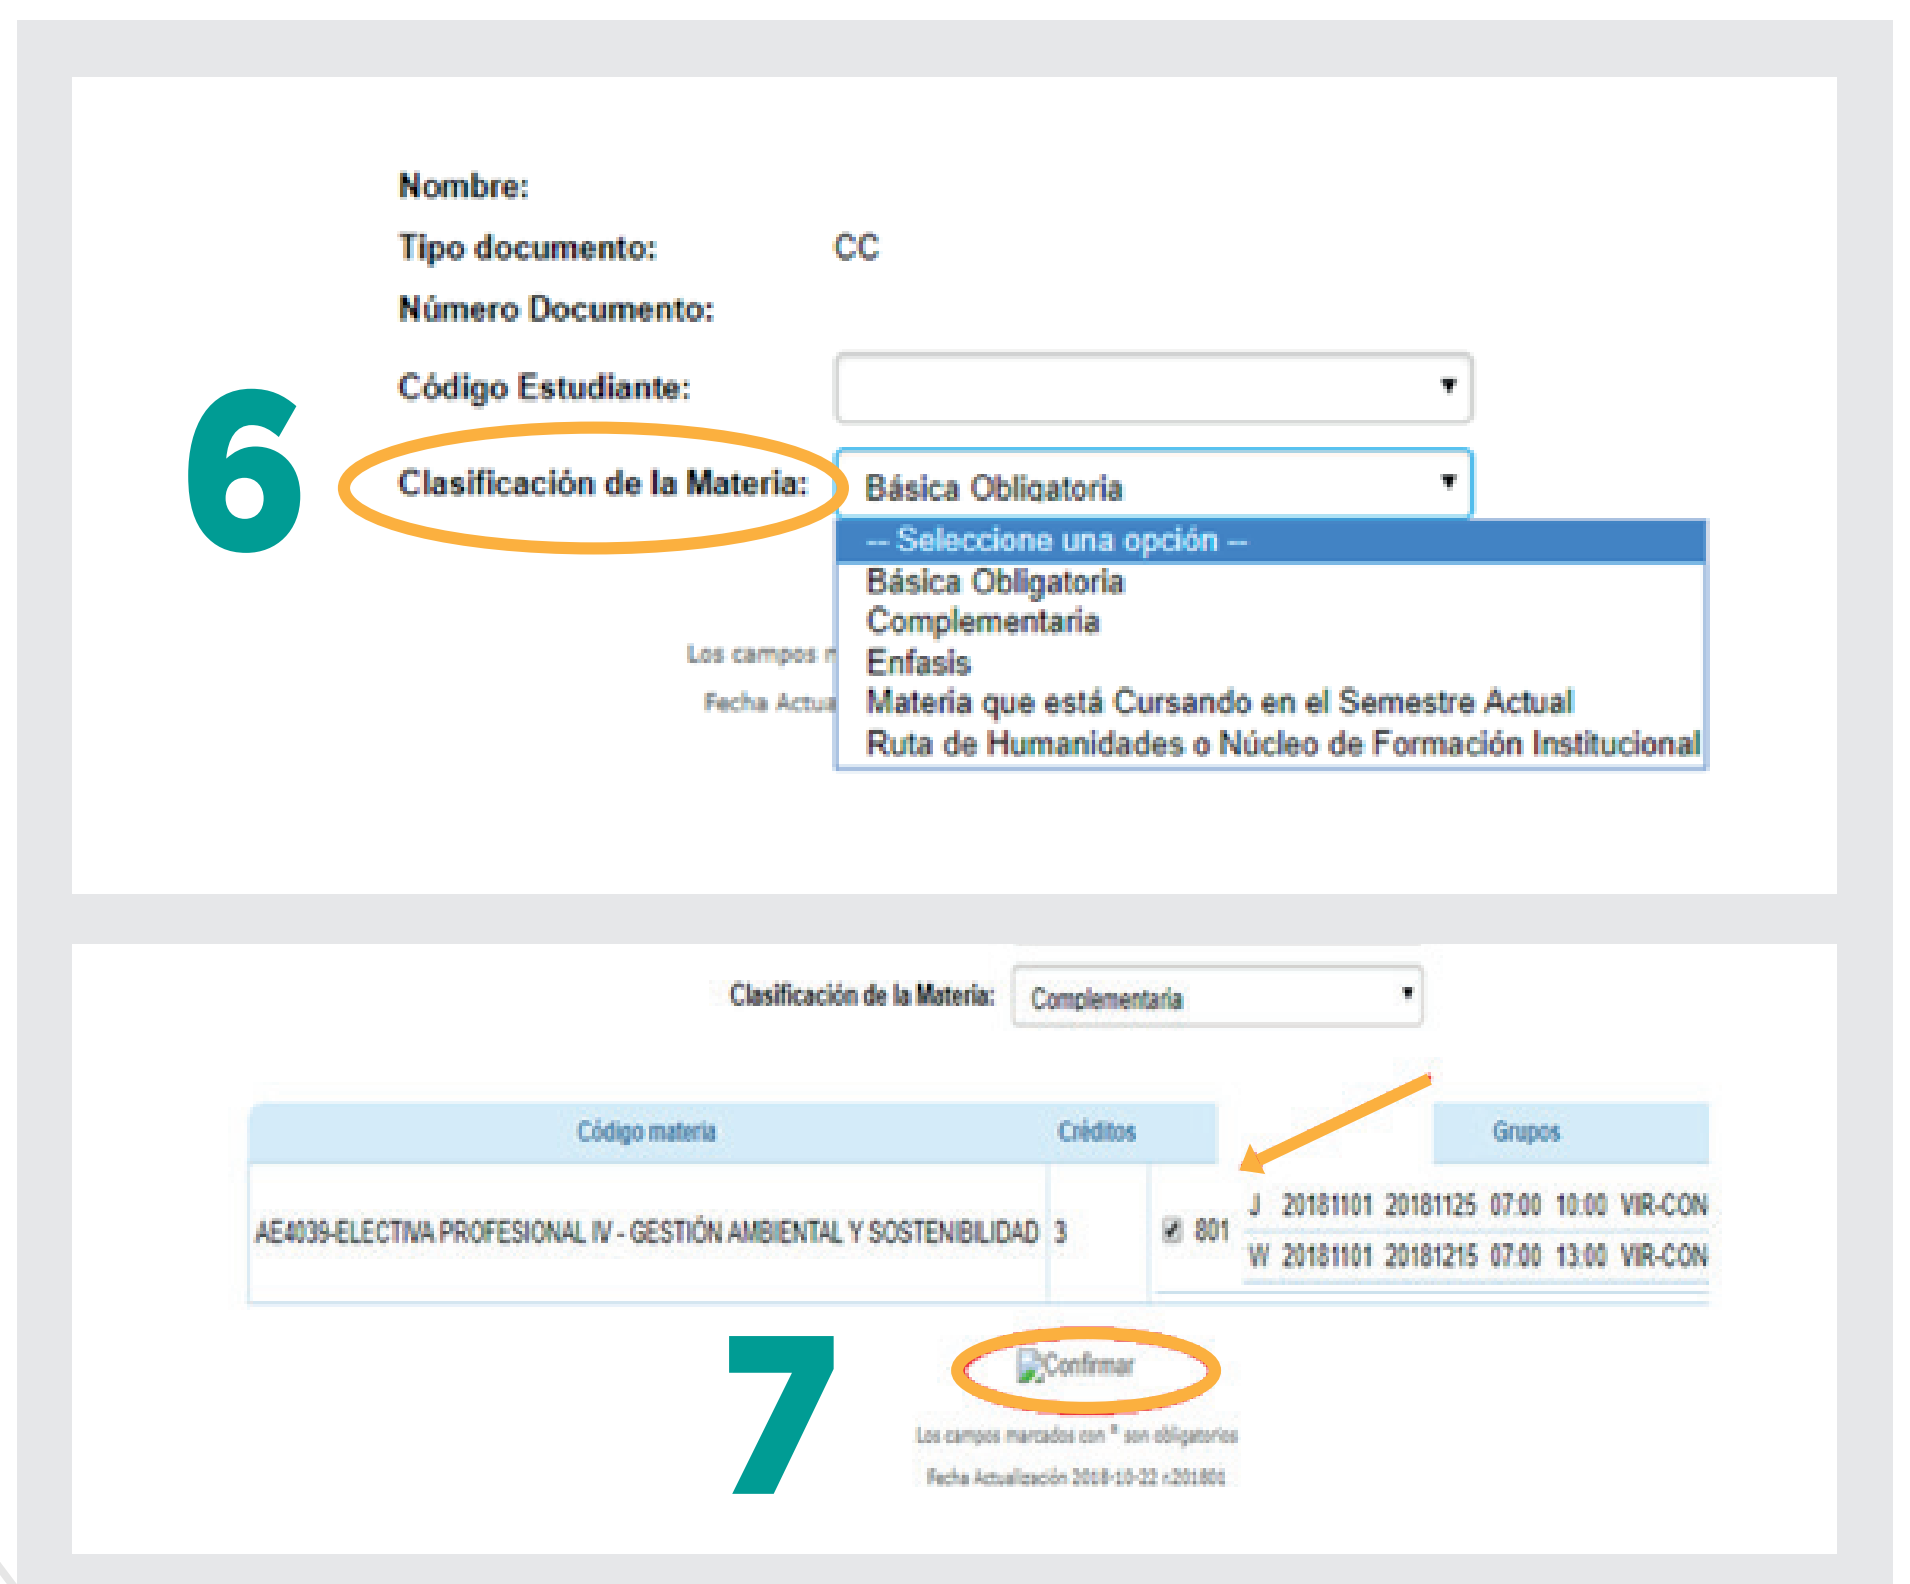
Nombre:

Tipo documento: CC

Número Documento:

Código Estudiante:

6

Clasificación de la Materia: Básica Obligatoria

-- Seleccione una opción --
Básica Obligatoria
Complementaria
Enfasis
Materia que está Cursando en el Semestre Actual
Ruta de Humanidades o Núcleo de Formación Institucional

Los campos m

Fecha Actua

Clasificación de la Materia: Complementaria

| Código materia | Créditos | | Grupos |
|---|---|---|---|
| AE4039-ELECTIVA PROFESIONAL IV - GESTIÓN AMBIENTAL Y SOSTENIBILIDAD | 3 | 801 | J 20181101 20181125 07:00 10:00 VIR-CON<br>W 20181101 20181215 07:00 13:00 VIR-CON |

7

Confirmar

Los campos marcados con * son obligatorios

Fecha Actualización 2018-10-22 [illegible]